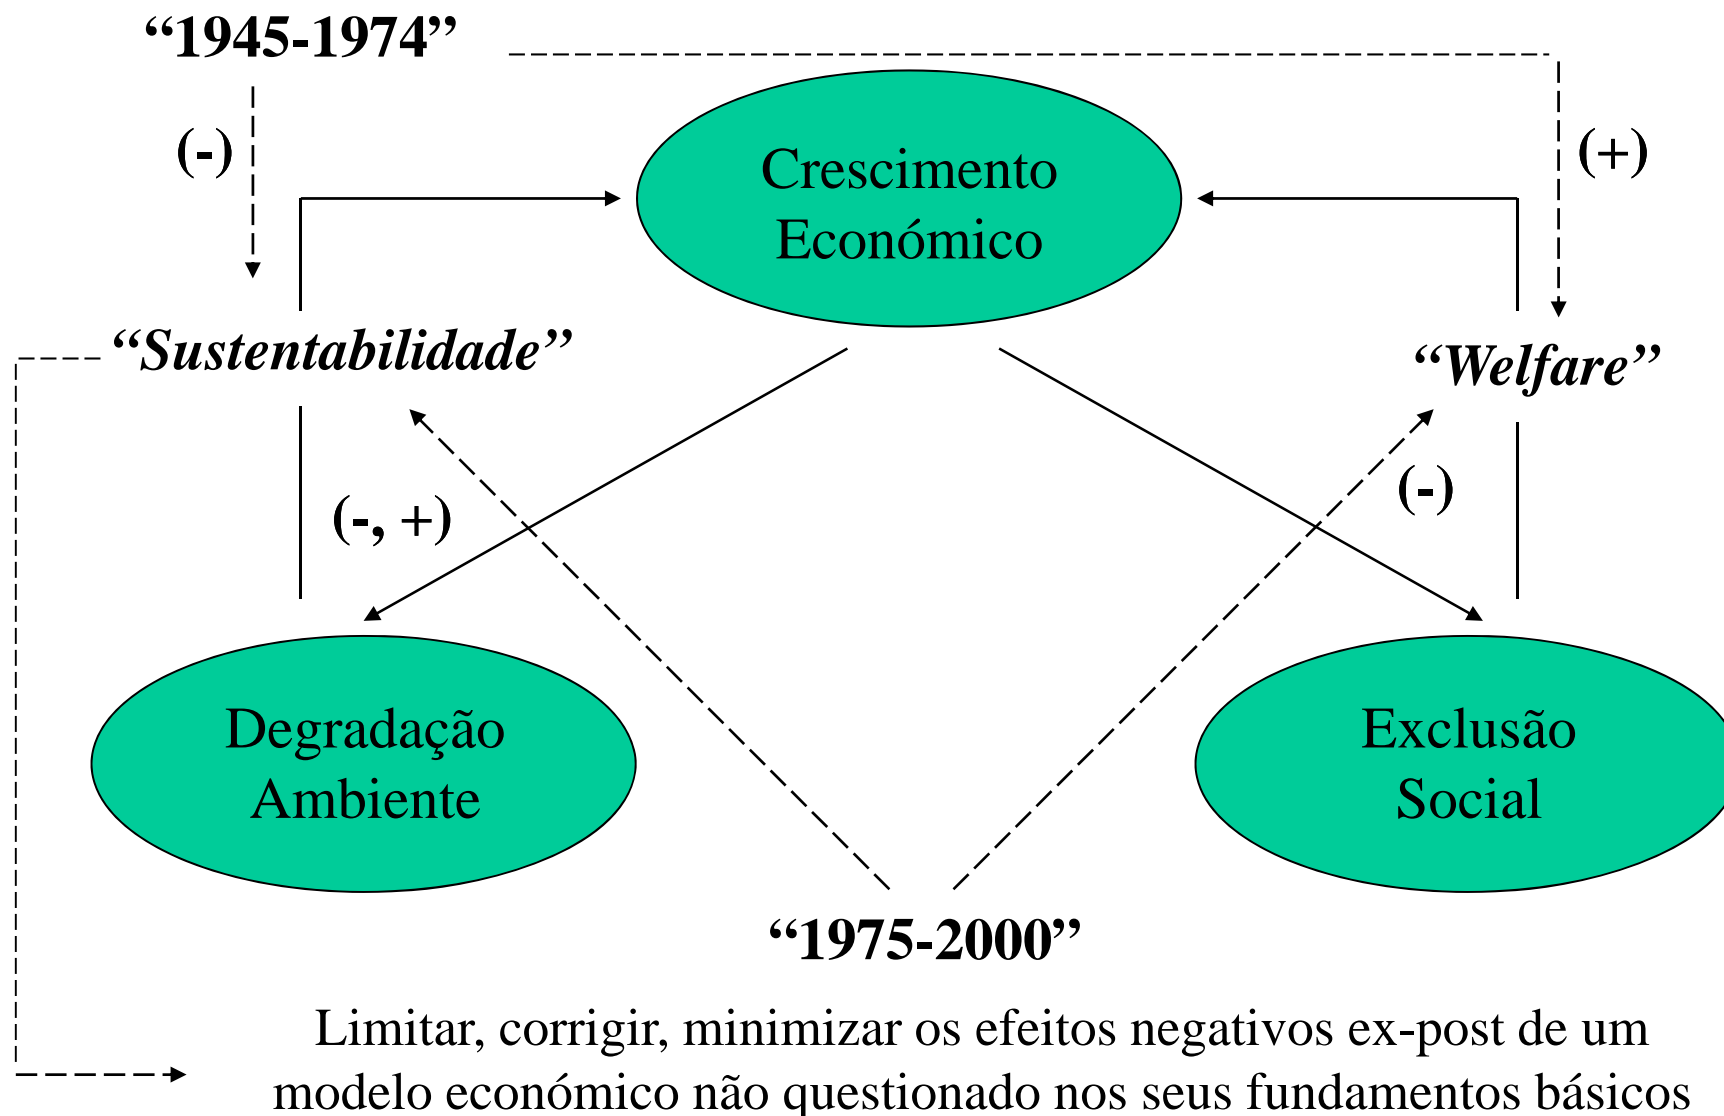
“1945-1974”

(-)

(+)

Crescimento Económico

“Sustentabilidade”

“Welfare”

(-, +)

(-)

Degradação Ambiente

Exclusão Social

“1975-2000”

Limitar, corrigir, minimizar os efeitos negativos ex-post de um modelo económico não questionado nos seus fundamentos básicos